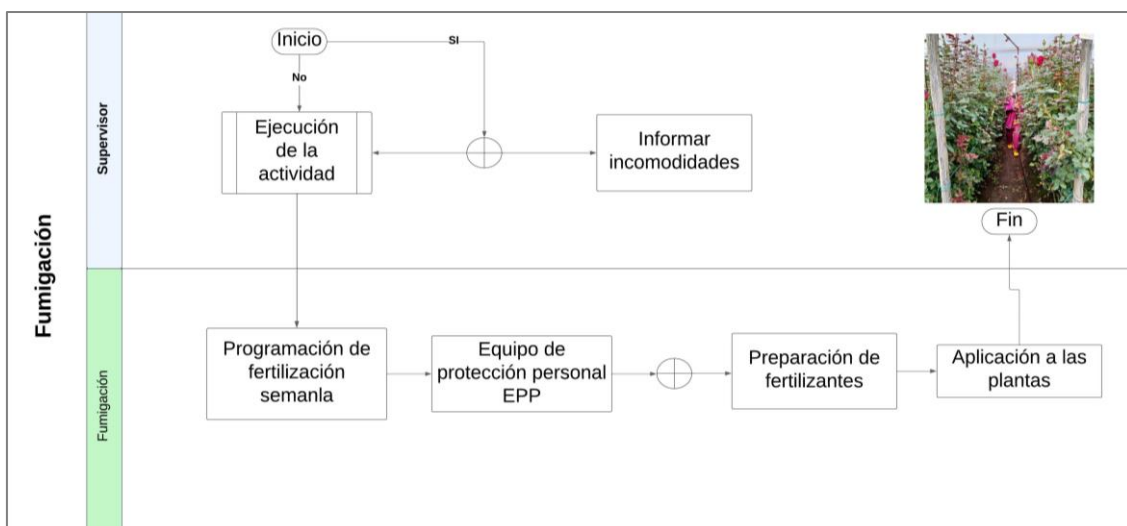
Fumigación

Supervisor

Inicio

SI

No

Ejecución de la actividad

Informar incomodidades

Fin

Fumigación

Programación de fertilización semanla

Equipo de protección personal EPP

Preparación de fertilizantes

Aplicación a las plantas